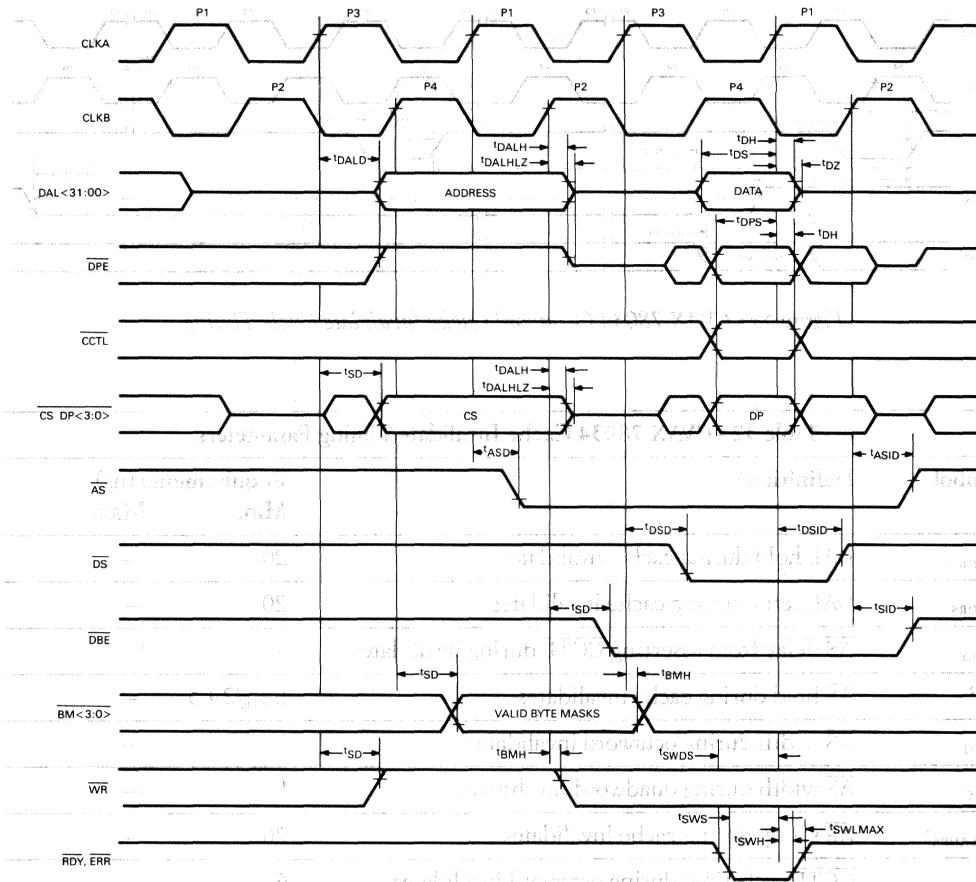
P1 P3 P1 P3 P1

CLKA

P2 P4 P2 P4 P2

CLKB

$t_{DALD}$

$t_{DALH}$
$t_{DALHLZ}$

$t_{DH}$
$t_{DS}$
$t_{DZ}$

$\overline{DAL<31:00>}$

ADDRESS

DATA

$t_{DPS}$
$t_{DH}$

$\overline{DPE}$

$\overline{CCTL}$

$t_{SD}$

$t_{DALH}$
$t_{DALHLZ}$

$\overline{CS\ DP<3:0>}$

CS

DP

$t_{ASD}$

$t_{ASID}$

$\overline{AS}$

$t_{DSD}$

$t_{DSID}$

$\overline{DS}$

$t_{SD}$

$t_{SID}$

$\overline{DBE}$

$t_{SD}$

$t_{BMH}$

$\overline{BM<3:0>}$

VALID BYTE MASKS

$t_{SD}$

$t_{BMH}$

$t_{SWDS}$

$\overline{WR}$

$t_{SWS}$

$t_{SWH}$

$t_{SWLMAX}$

$\overline{RDY}, \overline{ERR}$